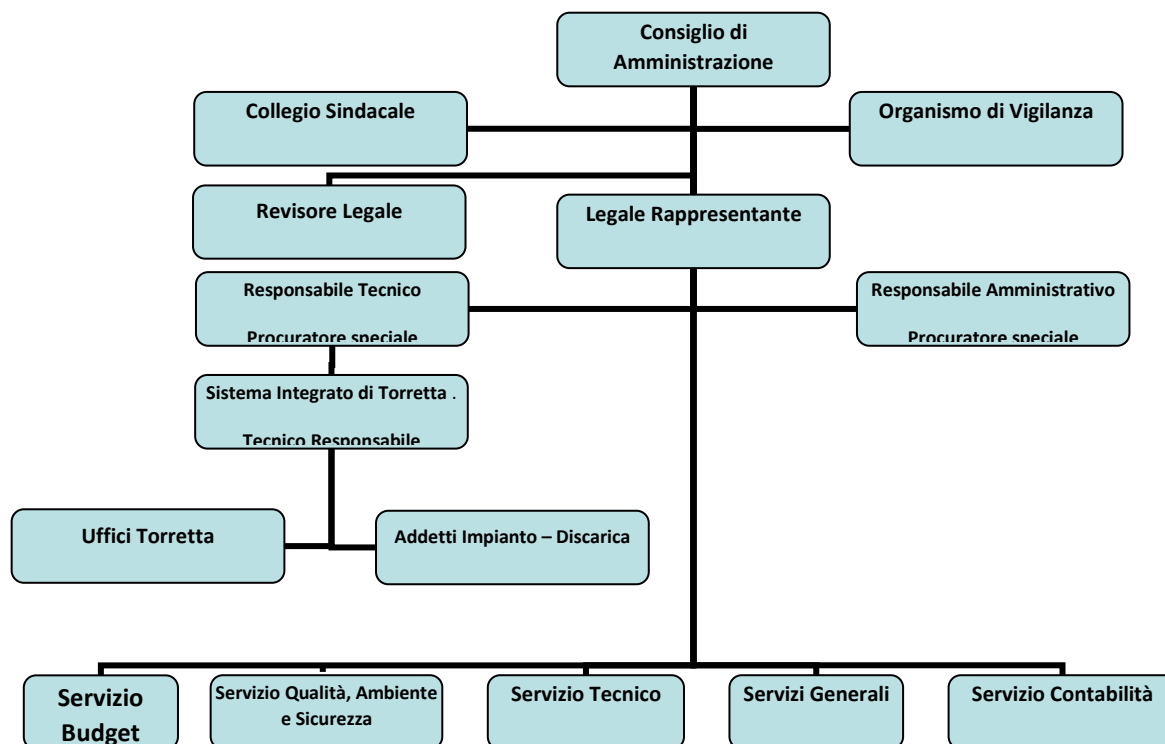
Consiglio di Amministrazione

Collegio Sindacale

Organismo di Vigilanza

Revisore Legale

Legale Rappresentante

Responsabile Tecnico

Procuratore speciale

Responsabile Amministrativo

Procuratore speciale

Sistema Integrato di Torretta .

Tecnico Responsabile

Uffici Torretta

Addetti Impianto – Discarica

Servizio Budget

Servizio Qualità, Ambiente e Sicurezza

Servizio Tecnico

Servizi Generali

Servizio Contabilità